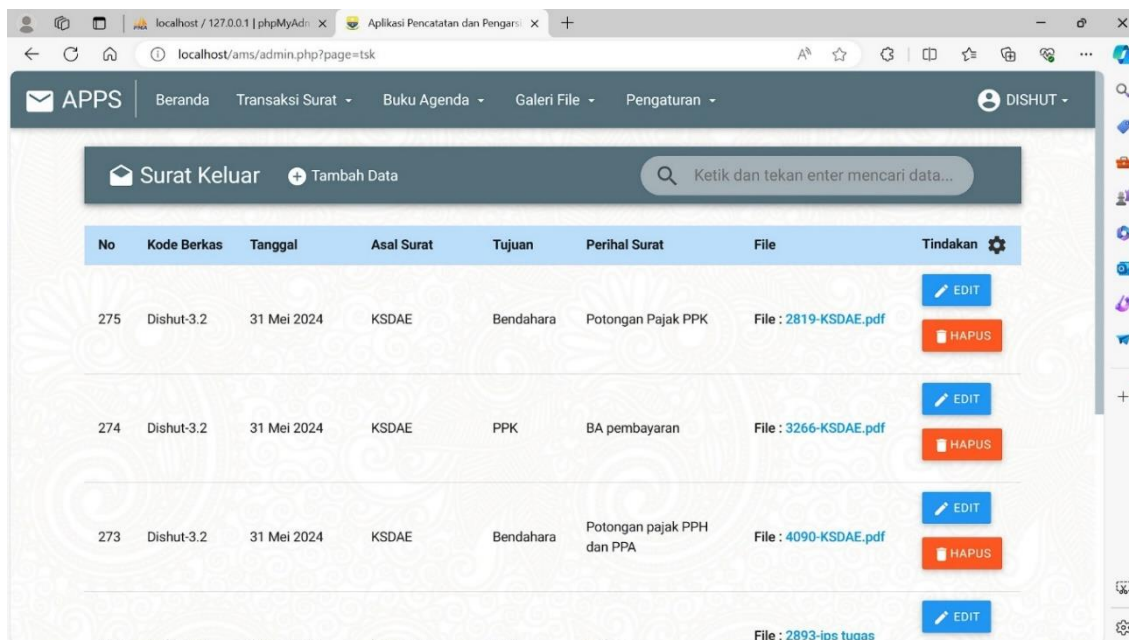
localhost / 127.0.0.1 | phpMyAdm
Aplikasi Pencatatan dan Pengarsi
localhost/ams/admin.php?page=tsk

APPS Beranda Transaksi Surat Buku Agenda Galeri File Pengaturan DISHUT

Surat Keluar Tambah Data
Ketik dan tekan enter mencari data...

| No | Kode Berkas | Tanggal | Asal Surat | Tujuan | Perihal Surat | File | Tindakan |
|---|---|---|---|---|---|---|---|
| 275 | Dishut-3.2 | 31 Mei 2024 | KSDAE | Bendahara | Potongan Pajak PPK | File : 2819-KSDAE.pdf | EDIT HAPUS |
| 274 | Dishut-3.2 | 31 Mei 2024 | KSDAE | PPK | BA pembayaran | File : 3266-KSDAE.pdf | EDIT HAPUS |
| 273 | Dishut-3.2 | 31 Mei 2024 | KSDAE | Bendahara | Potongan pajak PPH dan PPA | File : 4090-KSDAE.pdf | EDIT HAPUS |
| | | | | | | File : 2893-ips tugas | EDIT |